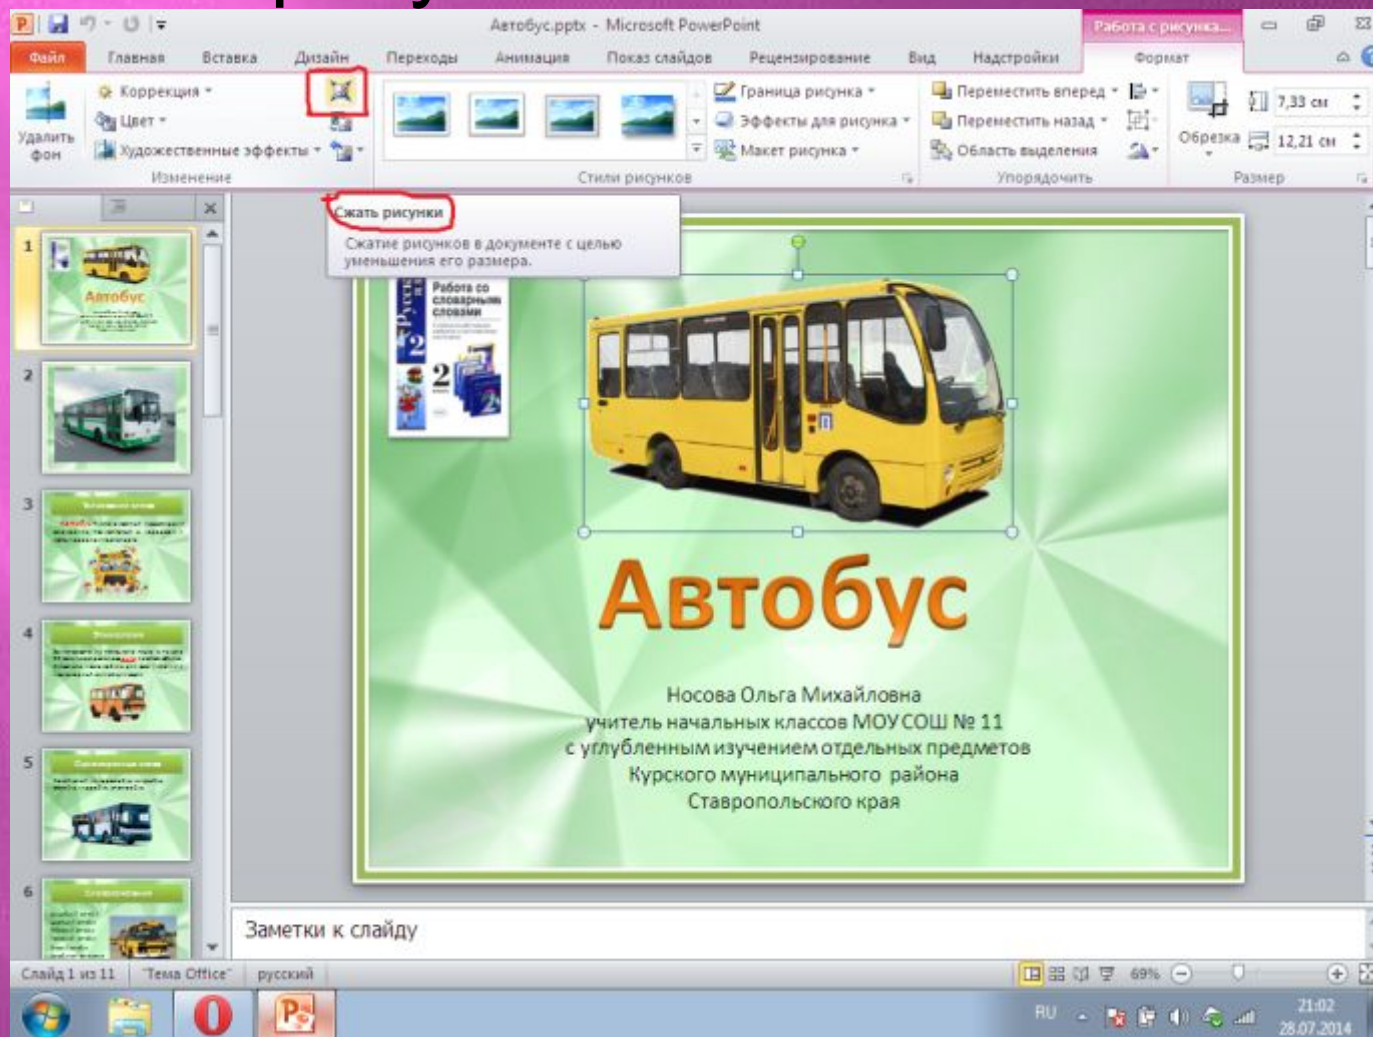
Автобус.pptx - Microsoft PowerPoint

Работа с рисунка...

Файл | Главная | Вставка | Дизайн | Переходы | Анимация | Показ слайдов | Рецензирование | Вид | Надстройки | Формат

Удалить фон

Коррекция

Цвет

Художественные эффекты

Изменение

Граница рисунка

Эффекты для рисунка

Макет рисунка

Стили рисунков

Переместить вперед

Переместить назад

Область выделения

Упорядочить

Обрезка

7,33 см

12,21 см

Размер

Сжать рисунки

Сжатие рисунков в документе с целью уменьшения его размера.

Автобус

Работа со словарными словами

Автобус

Носова Ольга Михайловна
учитель начальных классов МОУ СОШ № 11
с углубленным изучением отдельных предметов
Курского муниципального района
Ставропольского края

Заметки к слайду

Слайд 1 из 11 | "Тема Office" | русский

69%

RU

21:02
28.07.2014